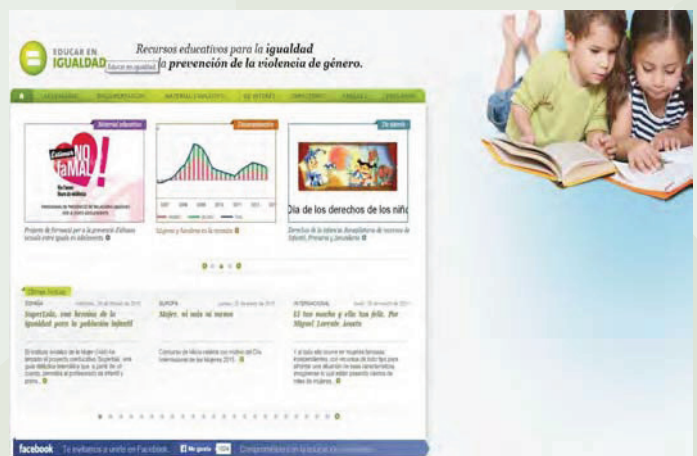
EDUCAR EN IGUALDAD

Recursos educativos para la igualdad y la prevención de la violencia de género.

Material educativo

Documentación

Día de los derechos de los niñ

Proyecto de formación para la prevención del abuso sexual entre iguales en adolescentes

Mujeres y hombres en la escuela

Derechos de la infancia. Actividades de recursos de Infantil, Primaria y Secundaria

Últimas noticias

Superlola, una heroína de la igualdad para la población infantil

Mujer, ni más ni menos

El tío mucho y ella los feliz. Por Miguel Lorente Acosta

facebook

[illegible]